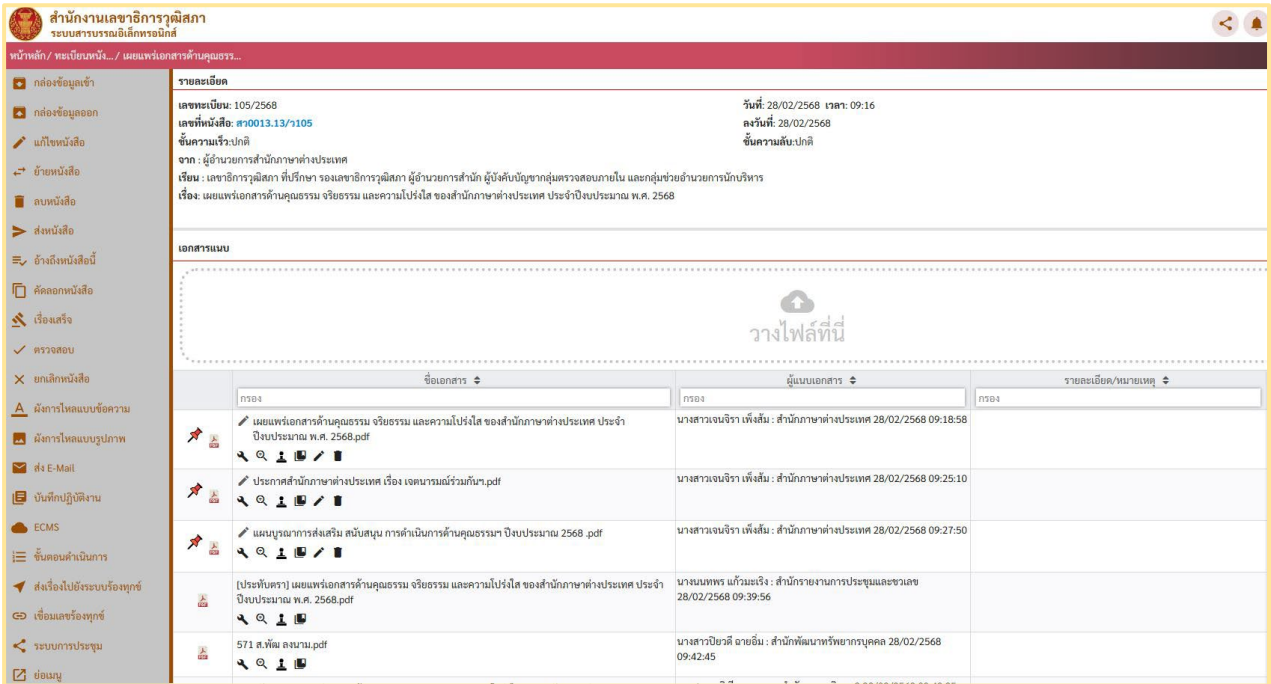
สำนักงานเลขาธิการวุฒิสภา
ระบบสารบรรณอิเล็กทรอนิกส์

หน้าหลัก / ทะเบียนหนัง... / เผยแพร่เอกสารด้านคุณธรร...

กล่องข้อมูลเข้า
กล่องข้อมูลออก
แก้ไขหนังสือ
ย้ายหนังสือ
ลบหนังสือ
ส่งหนังสือ
อ้างถึงหนังสือนี้
คัดลอกหนังสือ
เรื่องเสร็จ
ตรวจสอบ
ยกเลิกหนังสือ
ผังการไหลแบบข้อความ
ผังการไหลแบบรูปภาพ
ส่ง E-Mail
บันทึกปฏิบัติงาน
ECMS
ขั้นตอนดำเนินการ
ส่งเรื่องไปยังระบบร้องทุกข์
เชื่อมเลขร้องทุกข์
ระบบการประชุม
ย่อเมนู

รายละเอียด

เลขทะเบียน: 105/2568
เลขที่หนังสือ: สว0013.13/ว105
ชั้นความเร็ว:ปกติ
จาก : ผู้อำนวยการสำนักภาษาต่างประเทศ
เรียน : เลขาธิการวุฒิสภา ที่ปรึกษา รองเลขาธิการวุฒิสภา ผู้อำนวยการสำนัก ผู้บังคับบัญชากลุ่มตรวจสอบภายใน และกลุ่มช่วยอำนวยการนักบริหาร
เรื่อง: เผยแพร่เอกสารด้านคุณธรรม จริยธรรม และความโปร่งใส ของสำนักภาษาต่างประเทศ ประจำปีงบประมาณ พ.ศ. 2568

วันที่: 28/02/2568 เวลา: 09:16
ลงวันที่: 28/02/2568
ชั้นความลับ:ปกติ

เอกสารแนบ

วางไฟล์ที่นี่

| ชื่อเอกสาร | ผู้แนบเอกสาร | รายละเอียด/หมายเหตุ |
|---|---|---|
| กรอง | กรอง | กรอง |
| เผยแพร่เอกสารด้านคุณธรรม จริยธรรม และความโปร่งใส ของสำนักภาษาต่างประเทศ ประจำปีงบประมาณ พ.ศ. 2568.pdf | นางสาวเจนจิรา เพ็งส้ม : สำนักภาษาต่างประเทศ 28/02/2568 09:18:58 | |
| ประกาศสำนักภาษาต่างประเทศ เรื่อง เจตนารมณ์ร่วมกันฯ.pdf | นางสาวเจนจิรา เพ็งส้ม : สำนักภาษาต่างประเทศ 28/02/2568 09:25:10 | |
| แผนบูรณาการส่งเสริม สนับสนุน การดำเนินการด้านคุณธรรมฯ ปีงบประมาณ 2568 .pdf | นางสาวเจนจิรา เพ็งส้ม : สำนักภาษาต่างประเทศ 28/02/2568 09:27:50 | |
| [ประทับตรา] เผยแพร่เอกสารด้านคุณธรรม จริยธรรม และความโปร่งใส ของสำนักภาษาต่างประเทศ ประจำปีงบประมาณ พ.ศ. 2568.pdf | นางนนทพร แก้วมะเริง : สำนักรายงานการประชุมและชวเลข 28/02/2568 09:39:56 | |
| 571 ส.พัฒ ลงนาม.pdf | นางสาวปิยวดี ฉายอิ่ม : สำนักพัฒนาทรัพยากรบุคคล 28/02/2568 09:42:45 | |